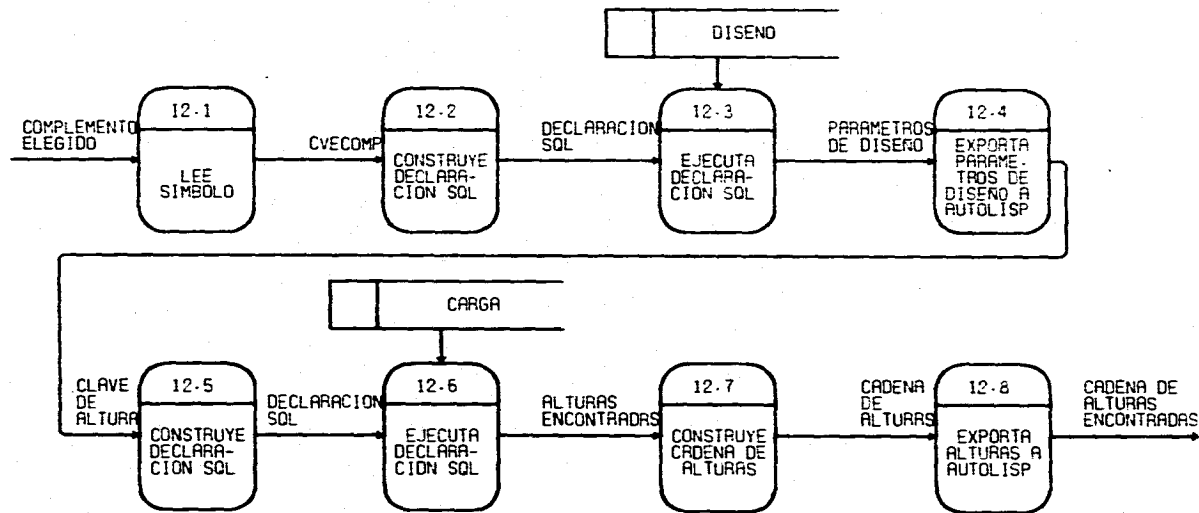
DISENO

COMPLEMENTO ELEGIDO

12-1

LEE SIMBOLO

CVECOMP

12-2

CONSTRUYE DECLARACION SQL

DECLARACION SQL

12-3

EJECUTA DECLARACION SQL

PARAMETROS DE DISEÑO

12-4

EXPORTA PARAMETROS DE DISEÑO A AUTOLISP

CARGA

CLAVE DE ALTURA

12-5

CONSTRUYE DECLARACION SQL

DECLARACION SQL

12-6

EJECUTA DECLARACION SQL

ALTURAS ENCONTRADAS

12-7

CONSTRUYE CADENA DE ALTURAS

CADENA DE ALTURAS

12-8

EXPORTA ALTURAS A AUTOLISP

CADENA DE ALTURAS ENCONTRADAS